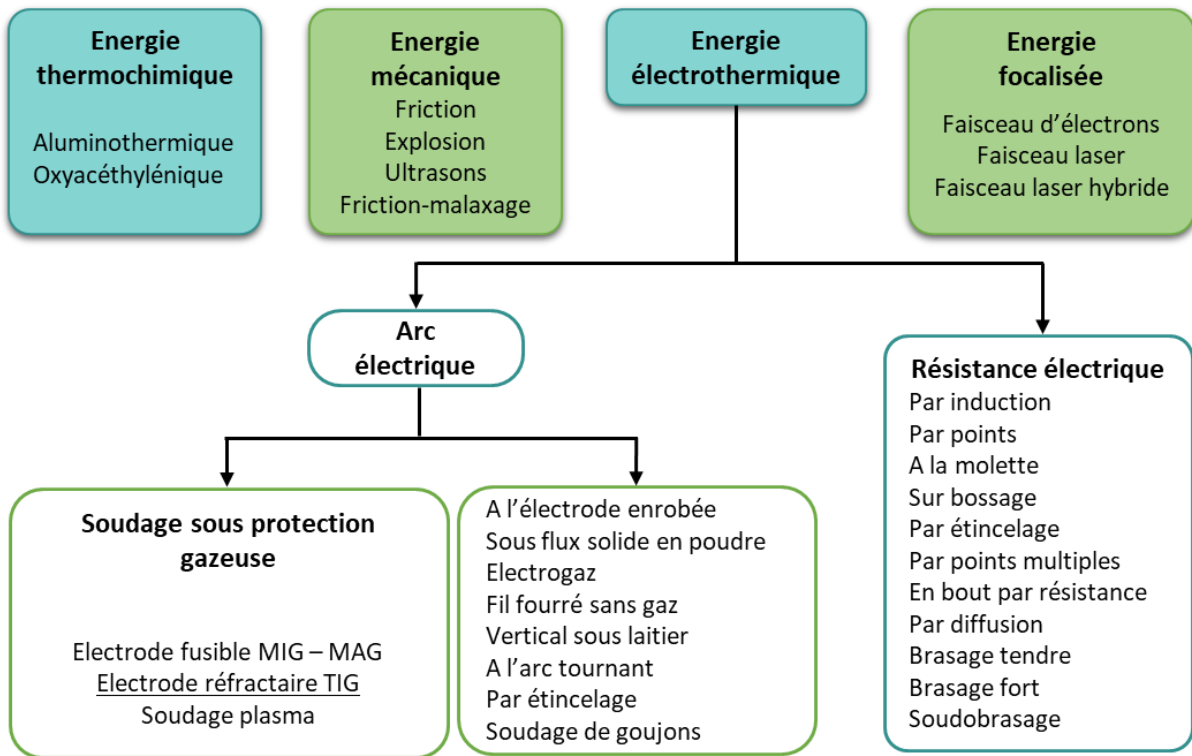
Energie thermochimique

Aluminothermique
Oxyacéthylénique

Energie mécanique
Friction
Explosion
Ultrasons
Friction-malaxage

Energie électrothermique

Energie focalisée

Faisceau d'électrons
Faisceau laser
Faisceau laser hybride

Arc électrique

Résistance électrique
Par induction
Par points
A la molette
Sur bossage
Par étincelage
Par points multiples
En bout par résistance
Par diffusion
Brasage tendre
Brasage fort
Soudobrasage

Soudage sous protection gazeuse

Electrode fusible MIG – MAG
Electrode réfractaire TIG
Soudage plasma

A l'électrode enrobée
Sous flux solide en poudre
Electrogaz
Fil fourré sans gaz
Vertical sous laitier
A l'arc tournant
Par étincelage
Soudage de goujons